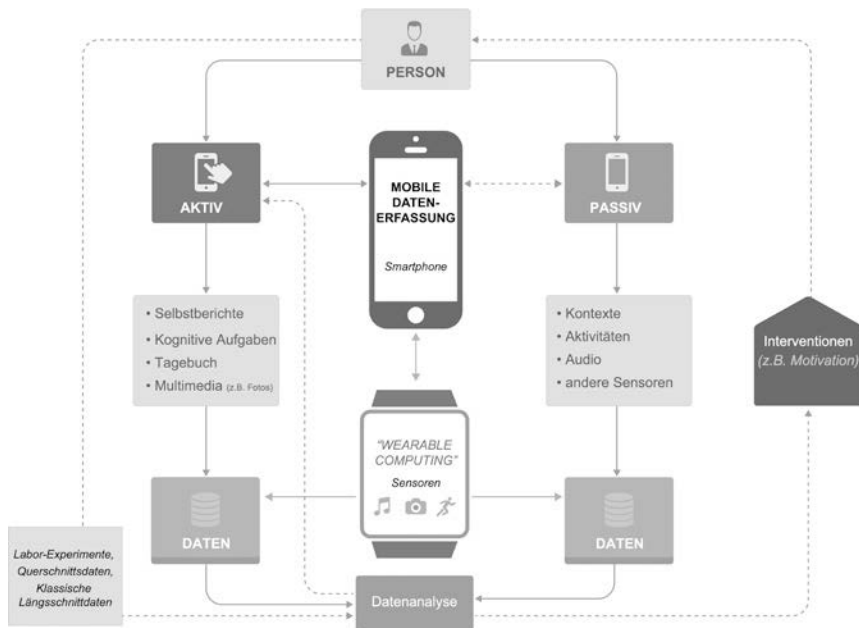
PERSON

AKTIV

MOBILE DATEN-ERFASSUNG

Smartphone

PASSIV

• Selbstberichte
• Kognitive Aufgaben
• Tagebuch
• Multimedia (z.B. Fotos)

• Kontexte
• Aktivitäten
• Audio
• andere Sensoren

Interventionen (z.B. Motivation)

"WEARABLE COMPUTING"

Sensoren

DATEN

DATEN

Labor-Experimente, Querschnittsdaten, Klassische Längsschnittdaten

Datenanalyse